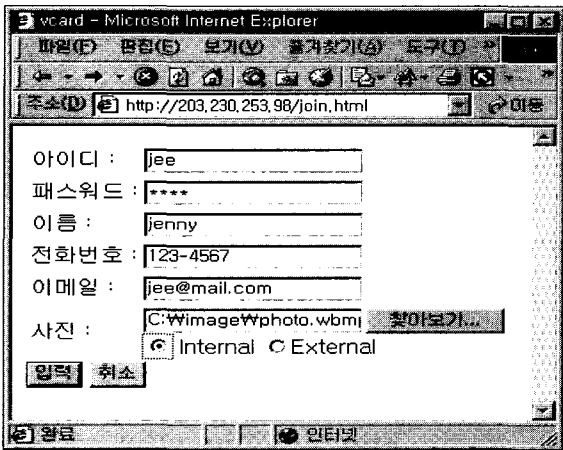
vcard - Microsoft Internet Explorer

파일(F) 편집(E) 보기(V) 즐겨찾기(A) 도구(T)

주소(D) http://203.230.253.98/join.html

아이디 : jee

패스워드 : ****

이름 : jenny

전화번호 : 123-4567

이메일 : jee@mail.com

사진 : C:₩image₩photo.wbm 찾아보기...

Internal External

입력 취소

완료 인터넷